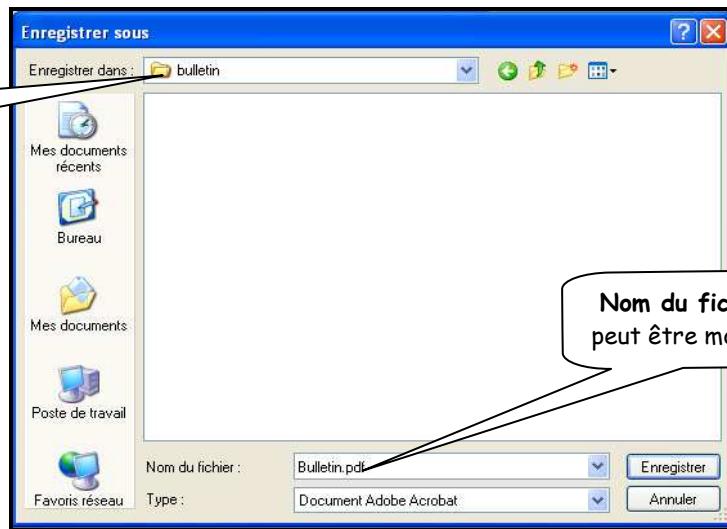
Enregistrer sous

Enregistrer dans : bulletin

Mes documents récents

Bureau

Mes documents

Poste de travail

Favoris réseau

Nom du fic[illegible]
peut être m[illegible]

Nom du fichier : Bulletin.pdf

Type : Document Adobe Acrobat

Enregistrer

Annuler